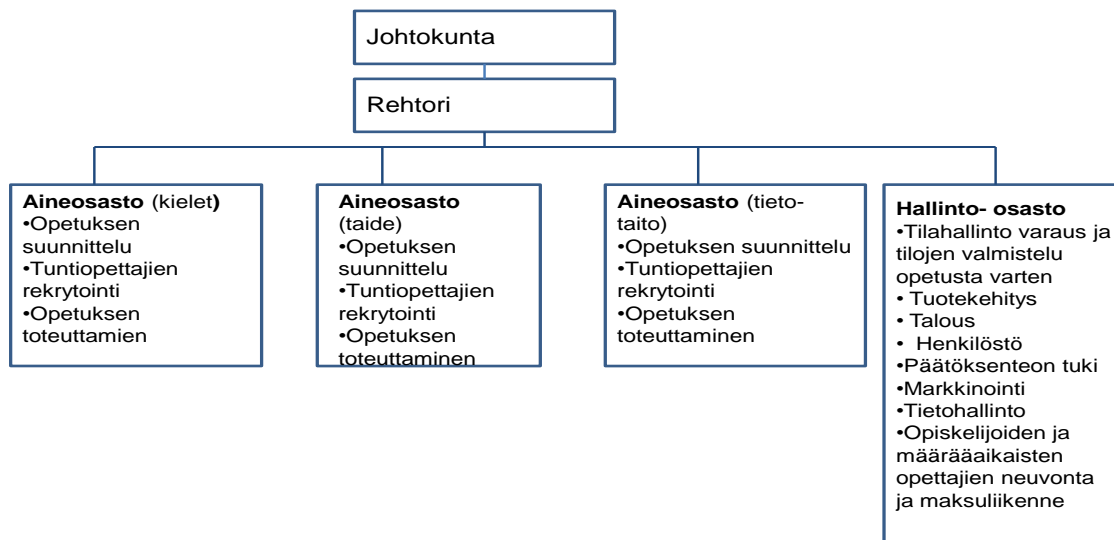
Johtokunta

Rehtori

**Aineosasto** (kielet**)**
•Opetuksen suunnittelu
•Tuntiopettajien rekrytointi
•Opetuksen toteuttamien

**Aineosasto** (taide)
•Opetuksen suunnittelu
•Tuntiopettajien rekrytointi
•Opetuksen toteuttaminen

**Aineosasto** (tieto-taito)
•Opetuksen suunnittelu
•Tuntiopettajien rekrytointi
•Opetuksen toteuttaminen

**Hallinto- osasto**
•Tilahallinto varaus ja tilojen valmistelu opetusta varten
• Tuotekehitys
• Talous
• Henkilöstö
•Päätöksenteon tuki
•Markkinointi
•Tietohallinto
•Opiskelijoiden ja määrääaikaisten opettajien neuvonta ja maksuliikenne